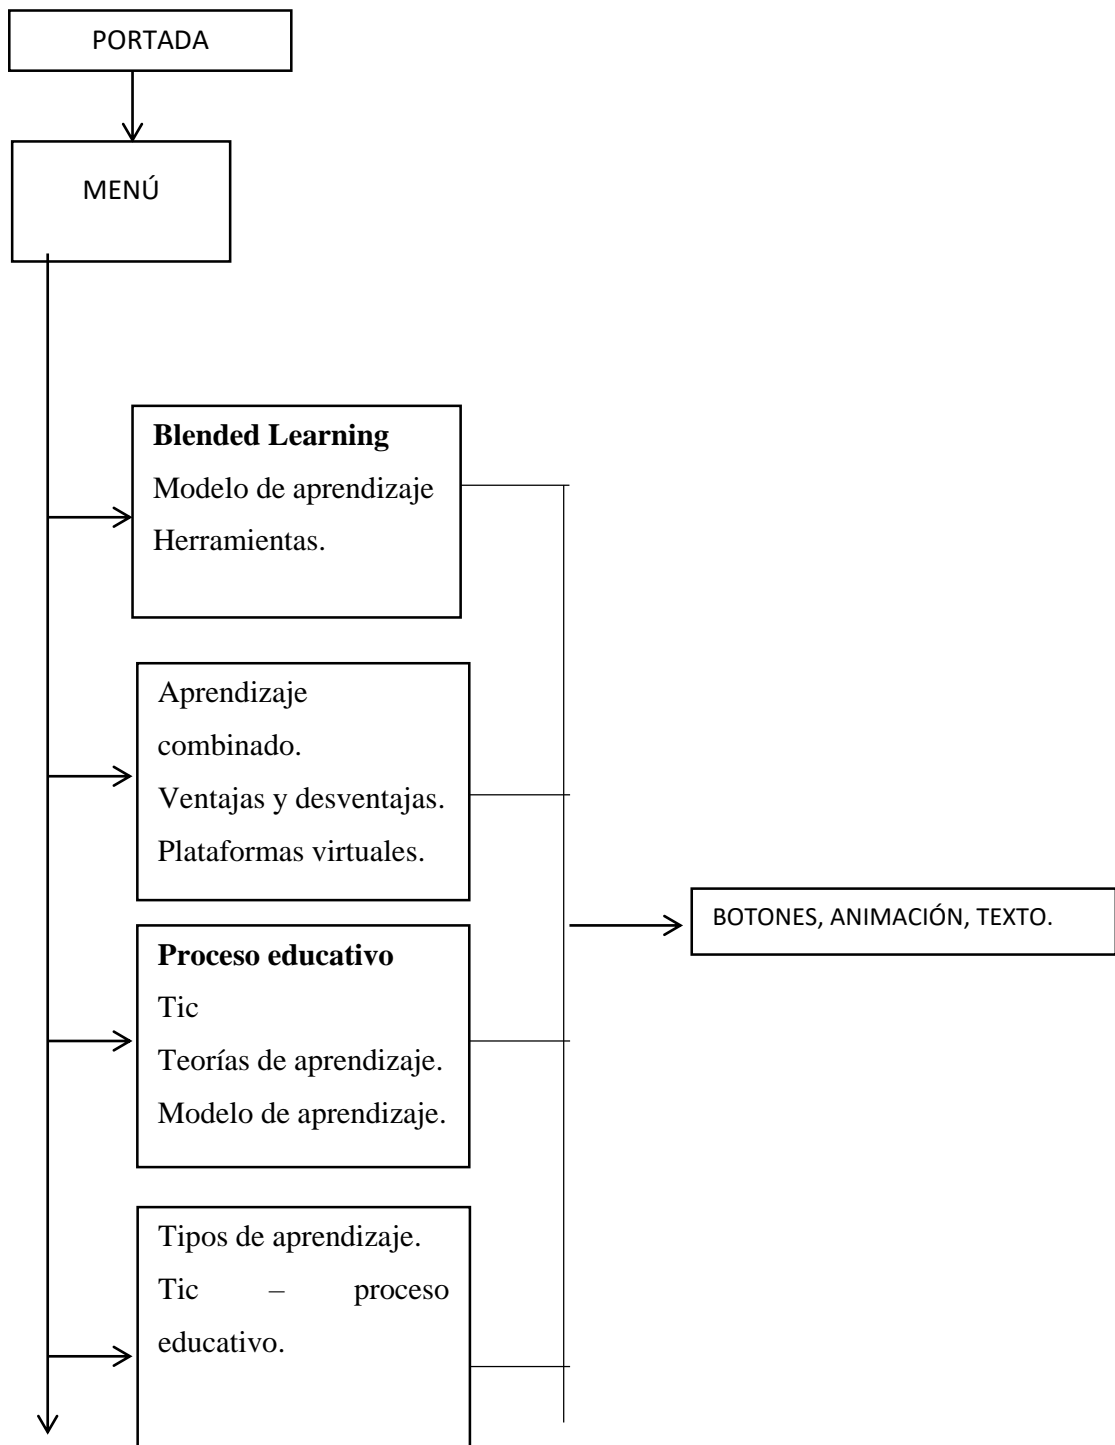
PORTADA

MENÚ

**Blended Learning**
Modelo de aprendizaje
Herramientas.

Aprendizaje combinado.
Ventajas y desventajas.
Plataformas virtuales.

**Proceso educativo**
Tic
Teorías de aprendizaje.
Modelo de aprendizaje.

Tipos de aprendizaje.
Tic – proceso educativo.

BOTONES, ANIMACIÓN, TEXTO.